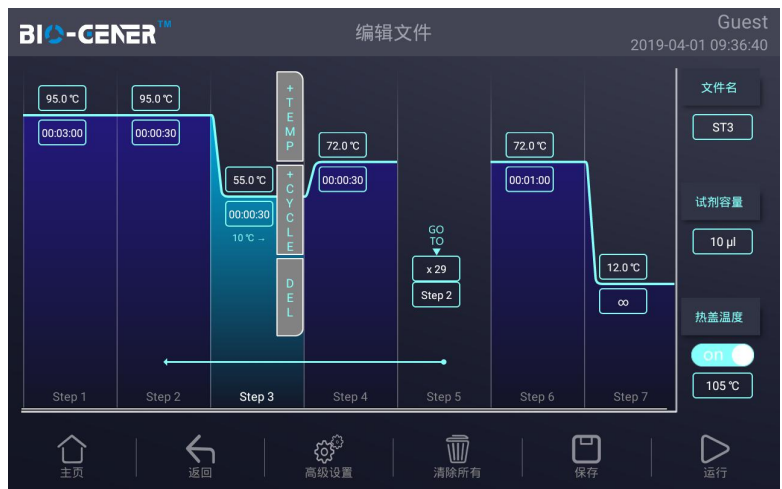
BIO-GENER™

编辑文件

Guest
2019-04-01 09:36:40

95.0 ℃
00:03:00

95.0 ℃
00:00:30

+ TEMP

55.0 ℃
00:00:30
10 ℃ →

+ CYCLE

DEL

72.0 ℃
00:00:30

GO TO
x 29
Step 2

72.0 ℃
00:01:00

12.0 ℃
∞

Step 1
Step 2
Step 3
Step 4
Step 5
Step 6
Step 7

文件名
ST3

试剂容量
10 μl

热盖温度
on
105 ℃

主页
返回
高级设置
清除所有
保存
运行